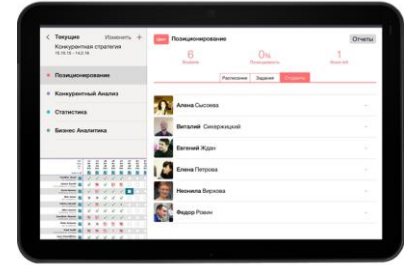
< Текущие Изменить +
Конкурентная стратегия
15.10.15 – 14.2.16

Позиционирование
Конкурентный Анализ
Статистика
Бизнес Аналитика

Цел Позиционирование
Отчеты

6
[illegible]
0%
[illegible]
1
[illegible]

Расписание Задания Студенты

Алена Сысоева
Виталий Снежицкий
Евгений Ждан
Елена Петрова
Неонила Верхова
Федор Ровин